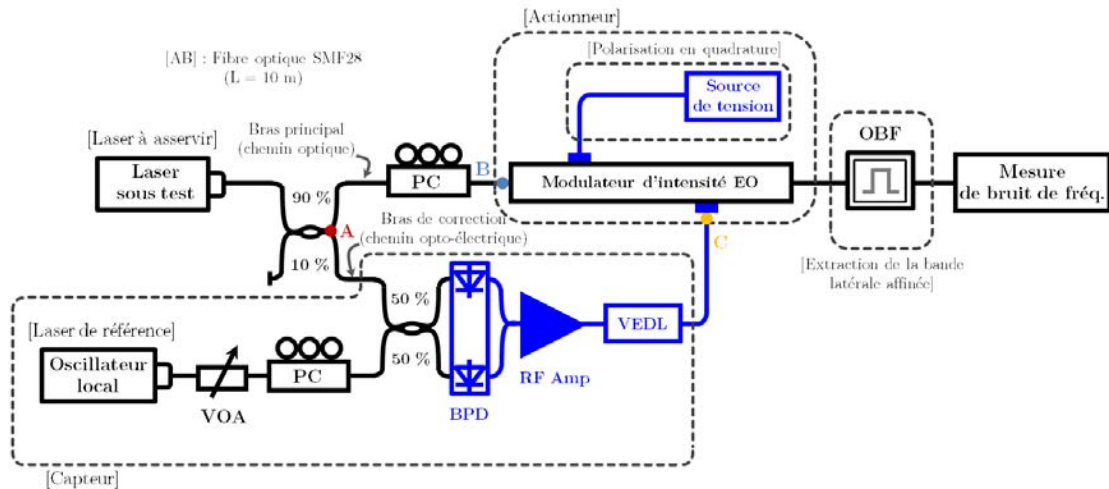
[Actionneur]

[Polarisation en quadrature]

[AB] : Fibre optique SMF28
(L = 10 m)

Source de tension

[Laser à asservir]

Bras principal
(chemin optique)

Laser sous test

90 %

PC

B

Modulateur d'intensité EO

OBF

Mesure de bruit de fréq.

A

Bras de correction
(chemin opto-électrique)

C

10 %

[Extraction de la bande latérale affinée]

50 %

[Laser de référence]

VEDL

Oscillateur local

PC

50 %

RF Amp

VOA

BPD

[Capteur]